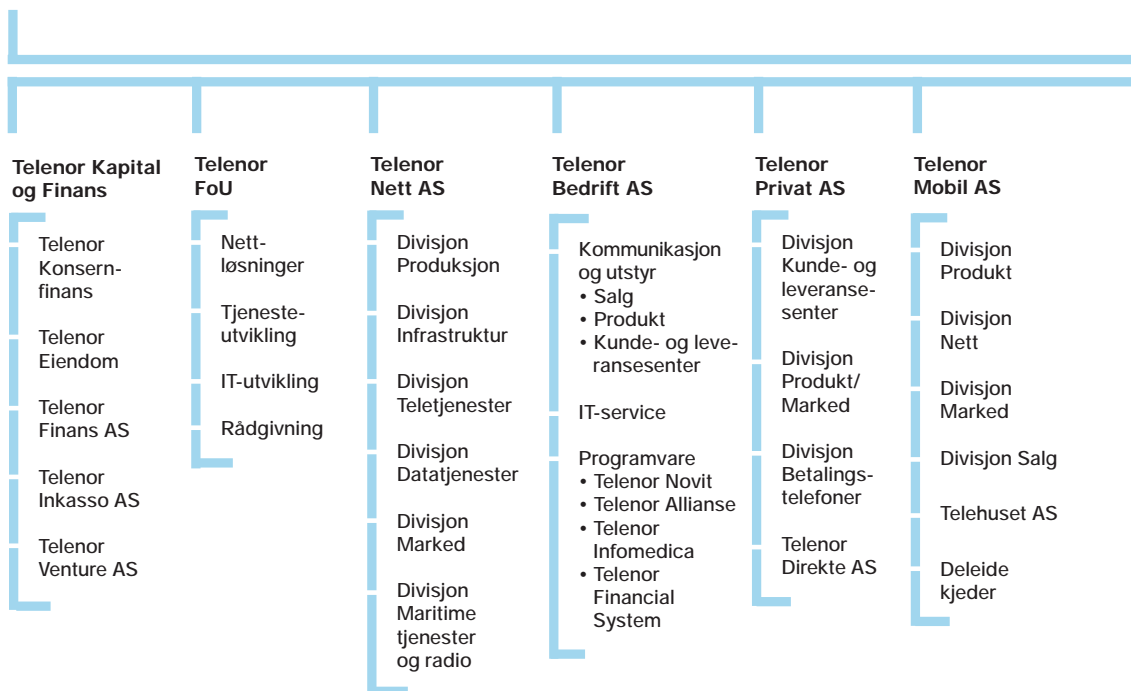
Telenor Kapital og Finans

Telenor Konsernfinans

Telenor Eiendom

Telenor Finans AS

Telenor Inkasso AS

Telenor Venture AS

Telenor FoU

Nettløsninger

Tjenesteutvikling

IT-utvikling

Rådgivning

Telenor Nett AS

Divisjon Produksjon

Divisjon Infrastruktur

Divisjon Teletjenester

Divisjon Datatjenester

Divisjon Marked

Divisjon Maritime tjenester og radio

Telenor Bedrift AS

Kommunikasjon og utstyr
• Salg
• Produkt
• Kunde- og leveransesenter

IT-service

Programvare
• Telenor Novit
• Telenor Allianse
• Telenor Infomedica
• Telenor Financial System

Telenor Privat AS

Divisjon Kunde- og leveransesenter

Divisjon Produkt/ Marked

Divisjon Betalingstelefoner

Telenor Direkte AS

Telenor Mobil AS

Divisjon Produkt

Divisjon Nett

Divisjon Marked

Divisjon Salg

Telehuset AS

Deleide kjeder